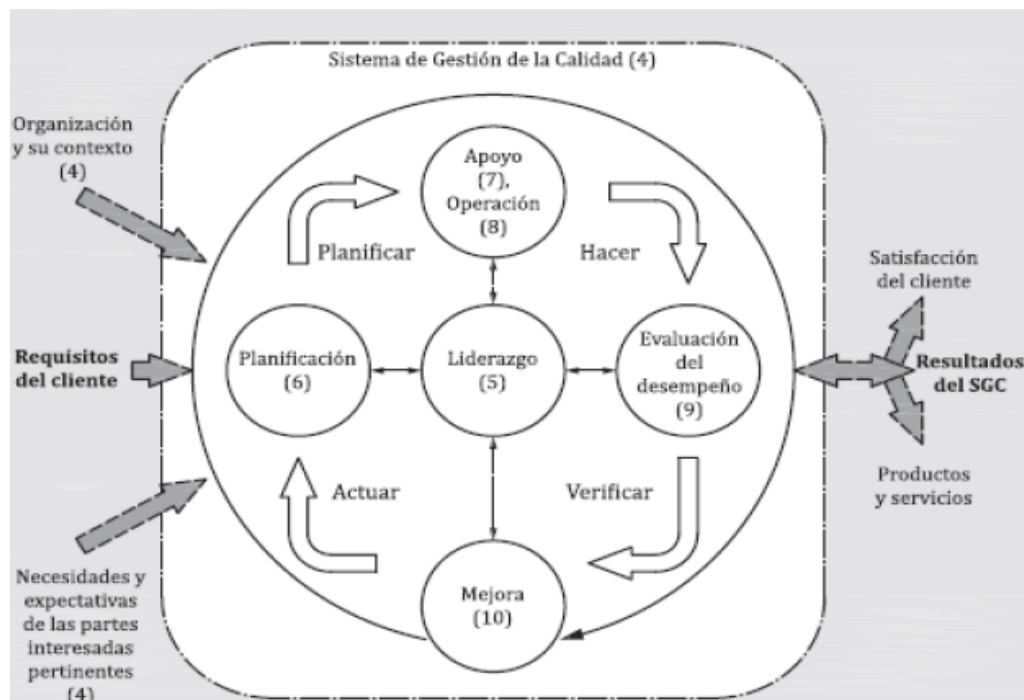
Sistema de Gestión de la Calidad (4)

Organización y su contexto (4)

Requisitos del cliente

Necesidades y expectativas de las partes interesadas pertinentes (4)

Apoyo (7), Operación (8)

Planificar

Hacer

Planificación (6)

Liderazgo (5)

Evaluación del desempeño (9)

Actuar

Verificar

Mejora (10)

Satisfacción del cliente

Resultados del SGC

Productos y servicios